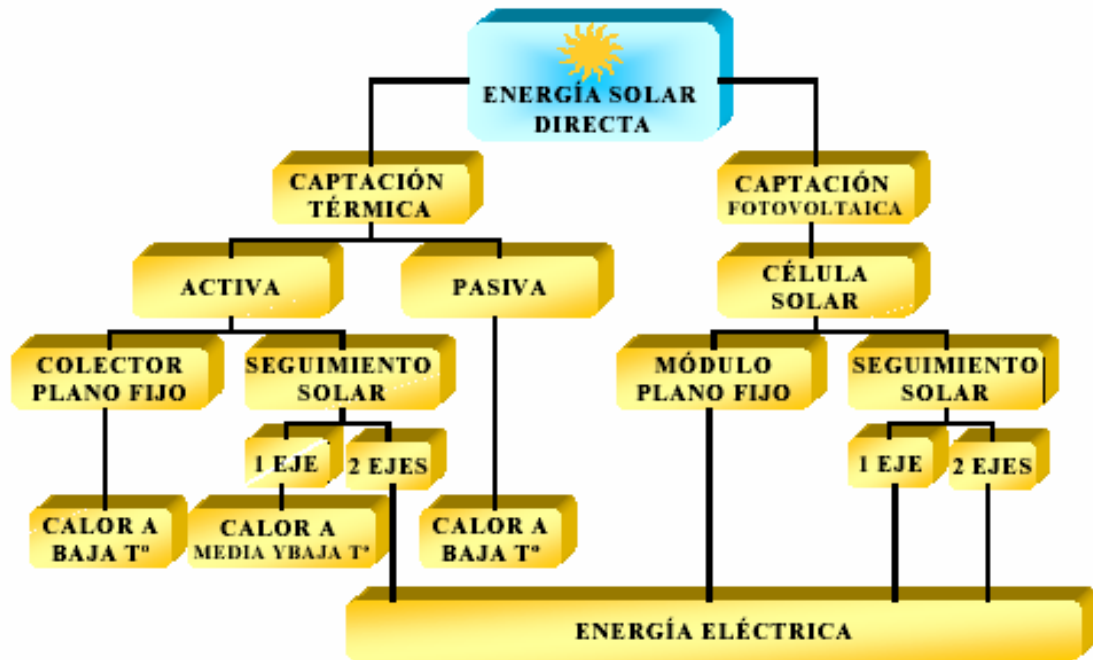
ENERGÍA SOLAR DIRECTA

CAPTACIÓN TÉRMICA

CAPTACIÓN FOTOVOLTAICA

ACTIVA

PASIVA

CÉLULA SOLAR

COLECTOR PLANO FIJO

SEGUIMIENTO SOLAR

MÓDULO PLANO FIJO

SEGUIMIENTO SOLAR

1 EJE

2 EJES

1 EJE

2 EJES

CALOR A BAJA Tº

CALOR A MEDIA YBAJA Tª

CALOR A BAJA Tª

ENERGÍA ELÉCTRICA